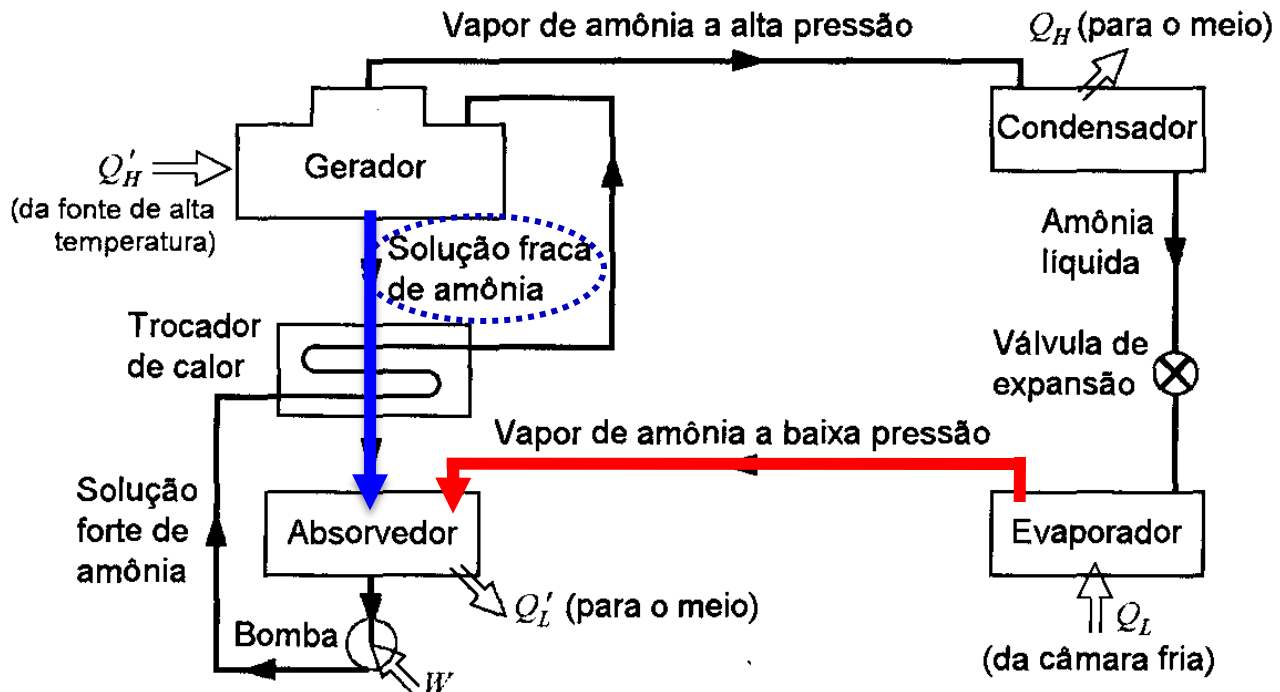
Vapor de amônia a alta pressão

$Q_H$ (para o meio)

Condensador

$Q'_H$

(da fonte de alta temperatura)

Gerador

Solução fraca de amônia

Amônia líquida

Trocador de calor

Válvula de expansão

Vapor de amônia a baixa pressão

Solução forte de amônia

Absorvedor

Evaporador

$Q'_L$ (para o meio)

Bomba

$W$

$Q_L$

(da câmara fria)